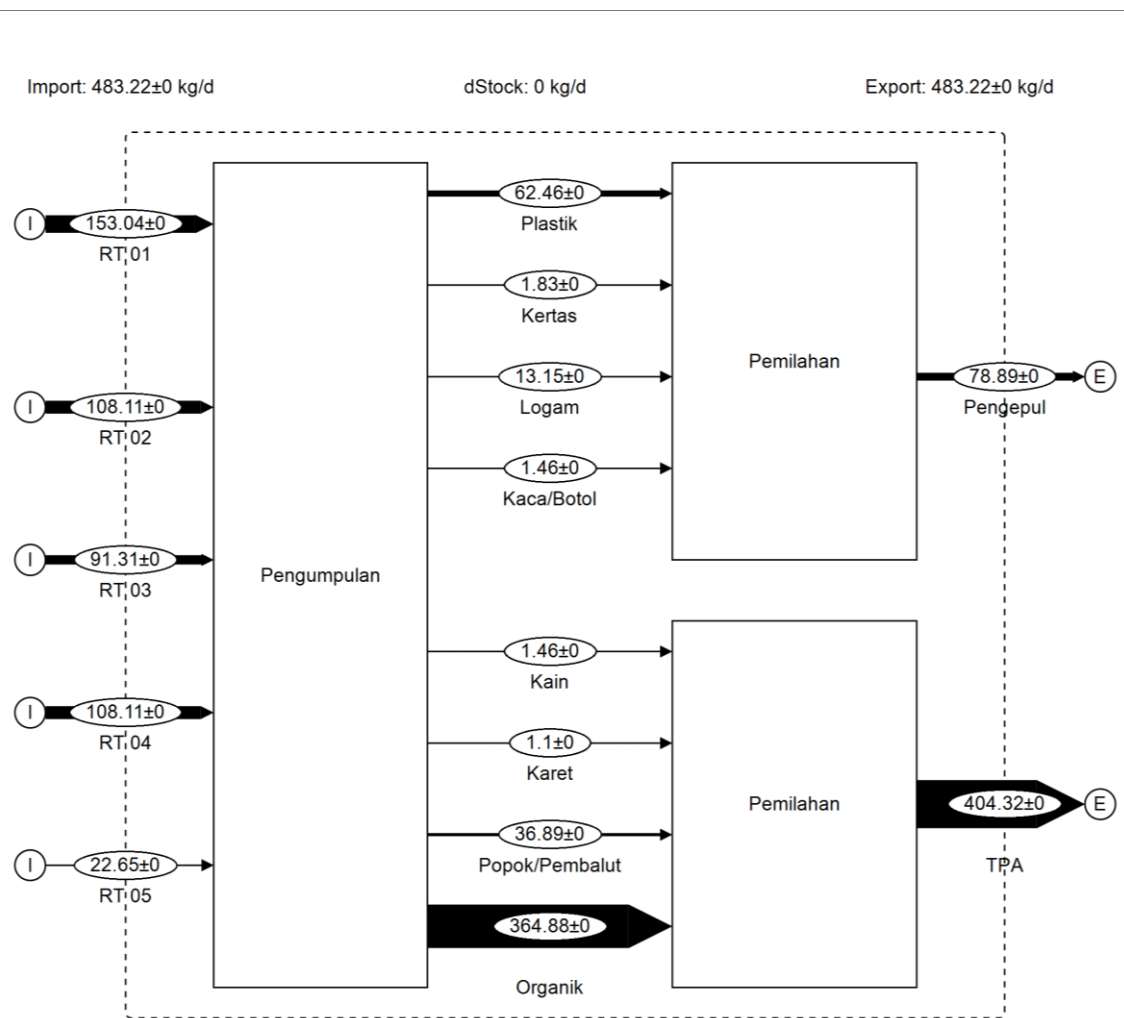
Import: 483.22±0 kg/d

dStock: 0 kg/d

Export: 483.22±0 kg/d

I
153.04±0
RT 01

I
108.11±0
RT 02

I
91.31±0
RT 03

I
108.11±0
RT 04

I
22.65±0
RT 05

Pengumpulan

62.46±0
Plastik

1.83±0
Kertas

13.15±0
Logam

1.46±0
Kaca/Botol

1.46±0
Kain

1.1±0
Karet

36.89±0
Popok/Pembalut

364.88±0
Organik

Pemilahan

78.89±0
Pengepul
E

Pemilahan

404.32±0
TPA
E